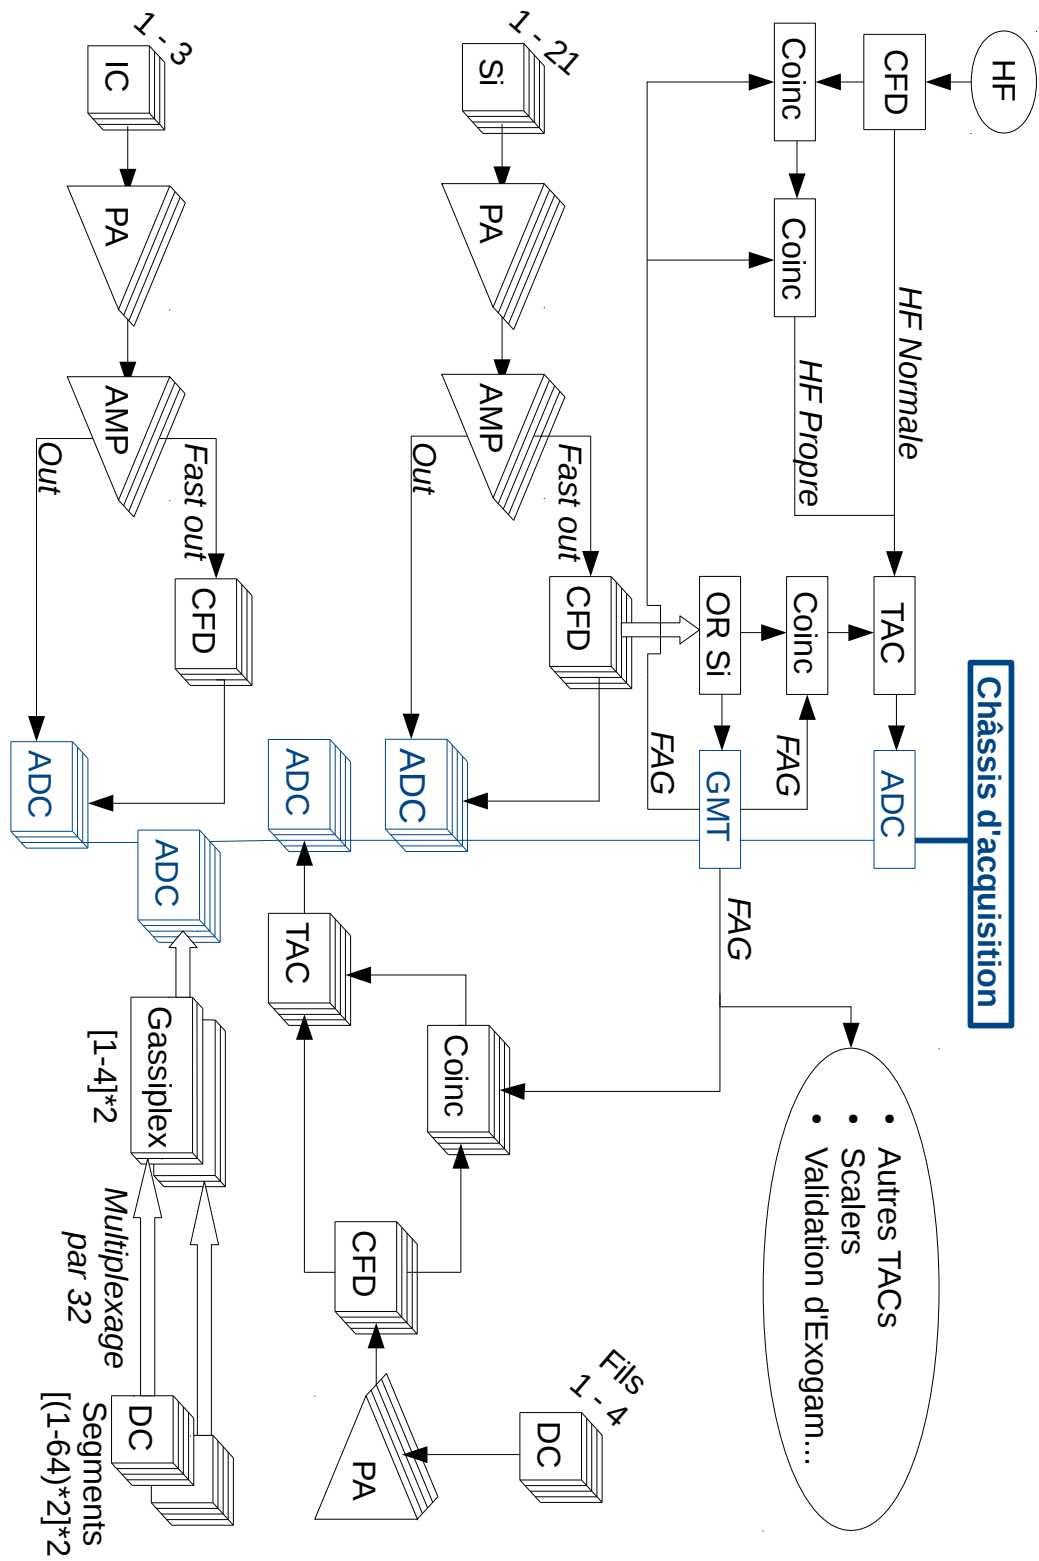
HF
CFD
Coinc
Coinc
HF Normale
HF Propre
TAC
ADC
Châssis d'acquisition
1 - 21
Si
PA
AMP
Fast out
Out
CFD
OR Si
Coinc
FAG
FAG
GMT
ADC
FAG
1 - 3
IC
PA
AMP
Fast out
Out
CFD
ADC
ADC
ADC
TAC
Coinc
Gassiplex
[1-4]*2
Multiplexage par 32
CFD
PA
DC
Fils 1 - 4
DC
Segments [(1-64)*2]*2
• Autres TACs
• Scalers
• Validation d'Exogam...